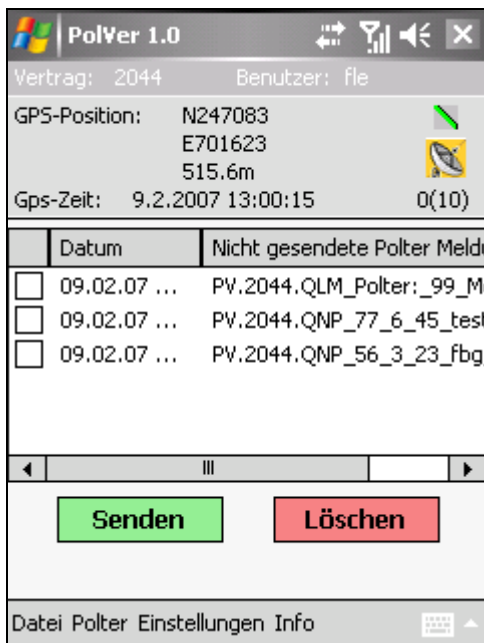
PolVer 1.0

Vertrag: 2044 Benutzer: fle

GPS-Position: N247083
E701623
515.6m

Gps-Zeit: 9.2.2007 13:00:15 0(10)

| | Datum | Nicht gesendete Polter Meldu |
|---|---|---|
| ☐ | 09.02.07 ... | PV.2044.QLM_Polter:_99_M |
| ☐ | 09.02.07 ... | PV.2044.QNP_77_6_45_test |
| ☐ | 09.02.07 ... | PV.2044.QNP_56_3_23_fbg |

Senden

Löschen

Datei Polter Einstellungen Info